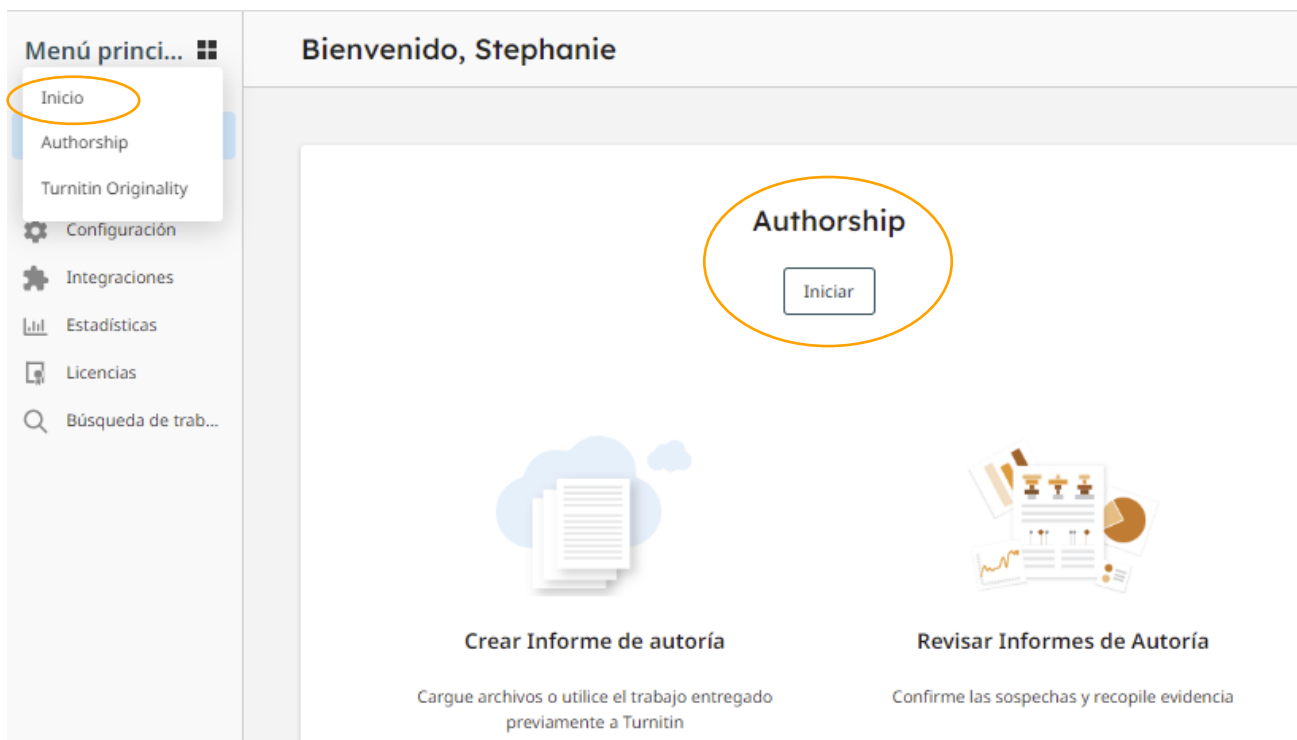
Menú princi...

Inicio

Authorship

Turnitin Originality

Configuración

Integraciones

Estadísticas

Licencias

Búsqueda de trab...

Bienvenido, Stephanie

Authorship

Iniciar

Crear Informe de autoría

Cargue archivos o utilice el trabajo entregado previamente a Turnitin

Revisar Informes de Autoría

Confirme las sospechas y recopile evidencia